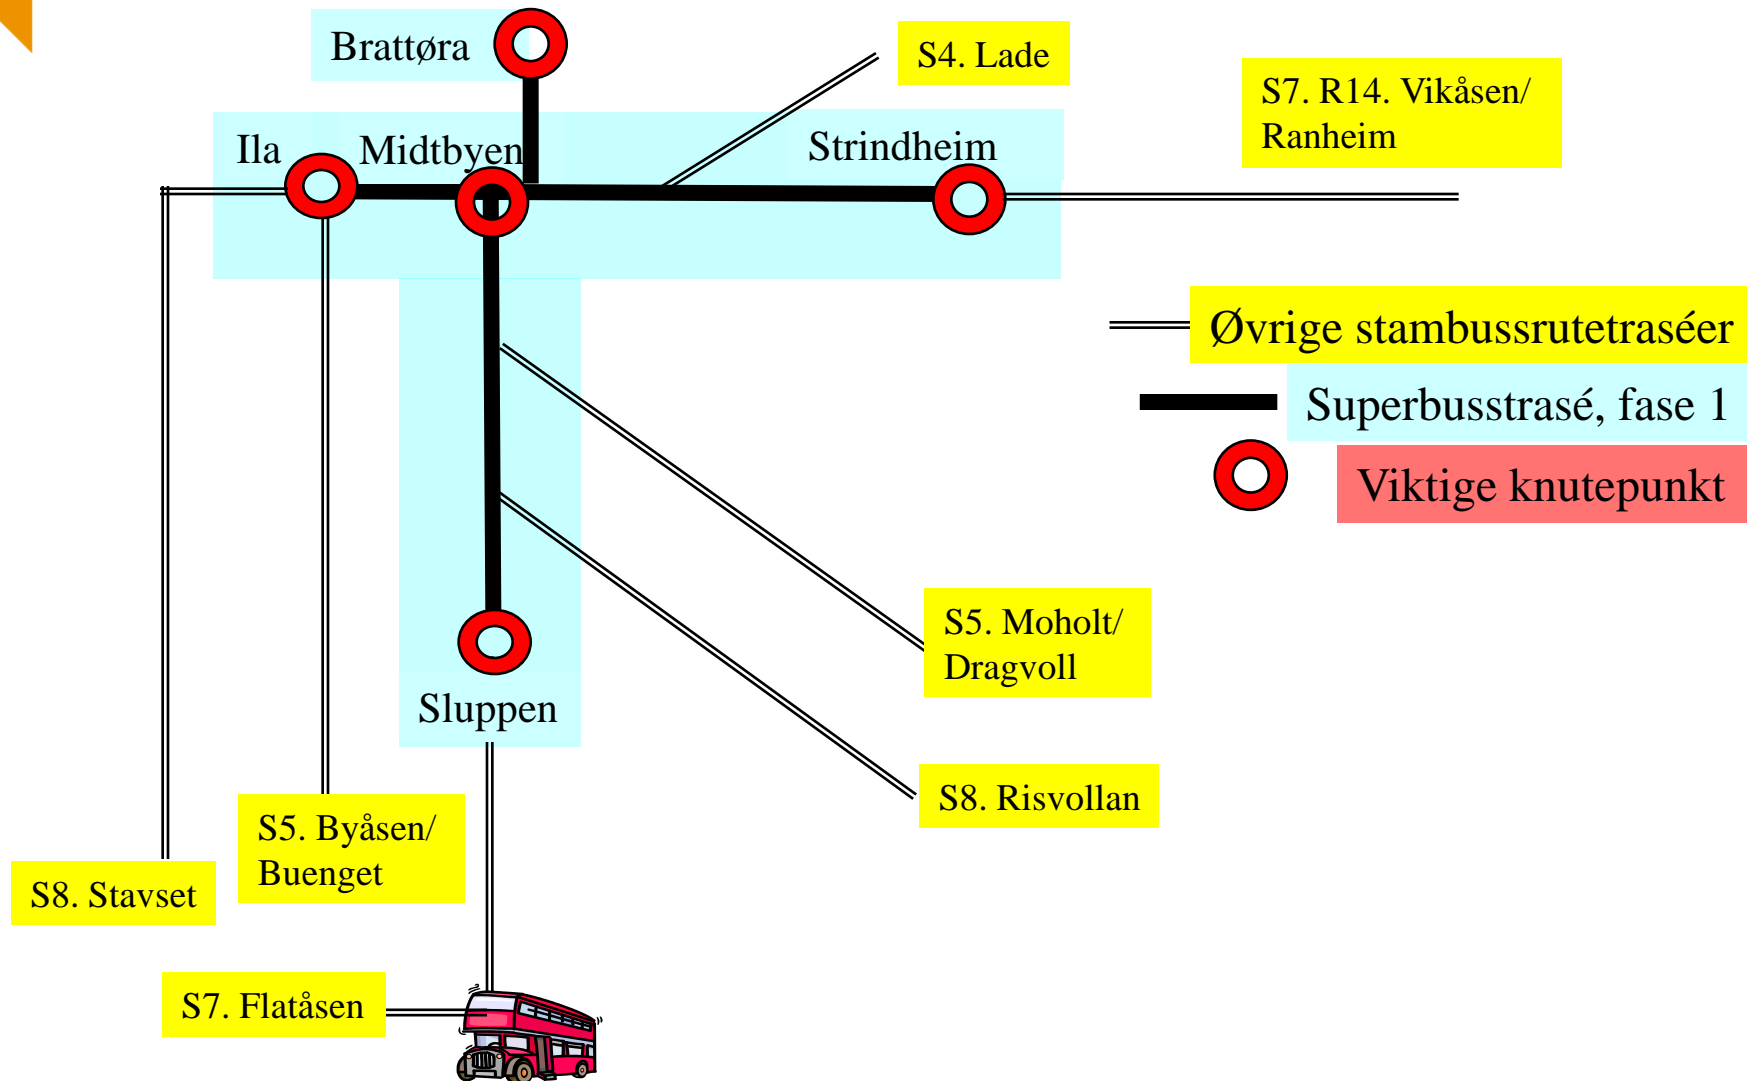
Brattøra

S4. Lade

S7. R14. Vikåsen/ Ranheim

Ila

Midtbyen

Strindheim

Øvrige stambussrutetraséer

Superbusstrasé, fase 1

Viktige knutepunkt

S5. Moholt/ Dragvoll

Sluppen

S8. Risvollan

S5. Byåsen/ Buenget

S8. Stavset

S7. Flatåsen